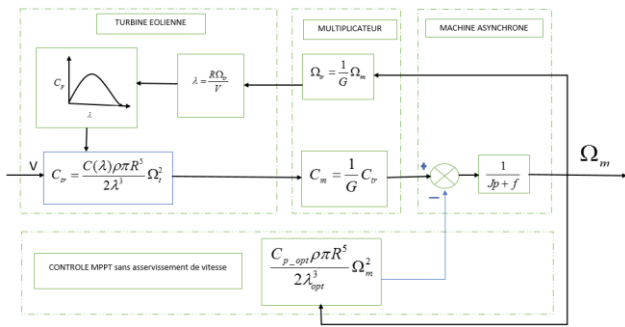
TURBINE EOLIENNE

MULTIPLICATEUR

MACHINE ASYNCHRONE

$C_p$

$\lambda$

$\lambda = \frac{R\Omega_{tr}}{V}$

$\Omega_{tr} = \frac{1}{G}\Omega_m$

V

$C_{tr} = \frac{C(\lambda)\rho\pi R^5}{2\lambda^3}\Omega_t^2$

$C_m = \frac{1}{G}C_{tr}$

+

−

$\frac{1}{Jp+f}$

$\Omega_m$

CONTROLE MPPT sans asservissement de vitesse

$\frac{C_{p\_opt}\rho\pi R^5}{2\lambda_{opt}^3}\Omega_m^2$